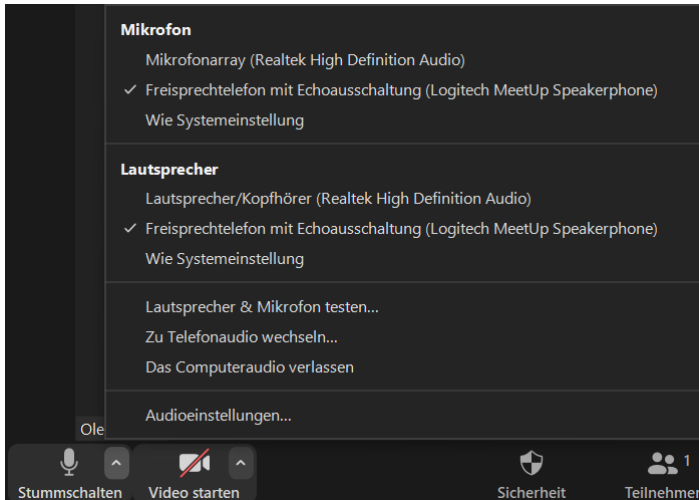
Mikrofon

Mikrofonarray (Realtek High Definition Audio)

✓ Freisprechtelefon mit Echoausschaltung (Logitech MeetUp Speakerphone)

Wie Systemeinstellung

Lautsprecher

Lautsprecher/Kopfhörer (Realtek High Definition Audio)

✓ Freisprechtelefon mit Echoausschaltung (Logitech MeetUp Speakerphone)

Wie Systemeinstellung

Lautsprecher & Mikrofon testen...

Zu Telefonaudio wechseln...

Das Computeraudio verlassen

Audioeinstellungen...

Ole

Stummschalten

Video starten

Sicherheit

1

Teilnehmer